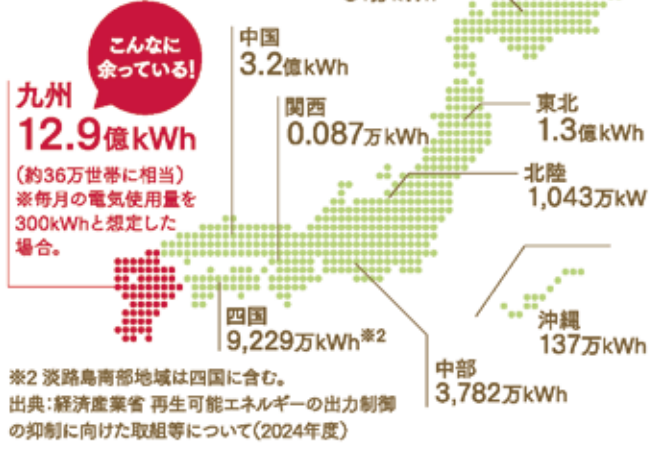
こんなに余っている!

九州
12.9億kWh
(約36万世帯に相当)
※毎月の電気使用量を300kWhと想定した場合。

中国
3.2億kWh

関西
0.087万kWh

東北
1.3億kWh

北陸
1,043万kW

四国
9,229万kWh※2

沖縄
137万kWh

中部
3,782万kWh

※2 淡路島南部地域は四国に含む。
出典:経済産業省 再生可能エネルギーの出力制御の抑制に向けた取組等について(2024年度)